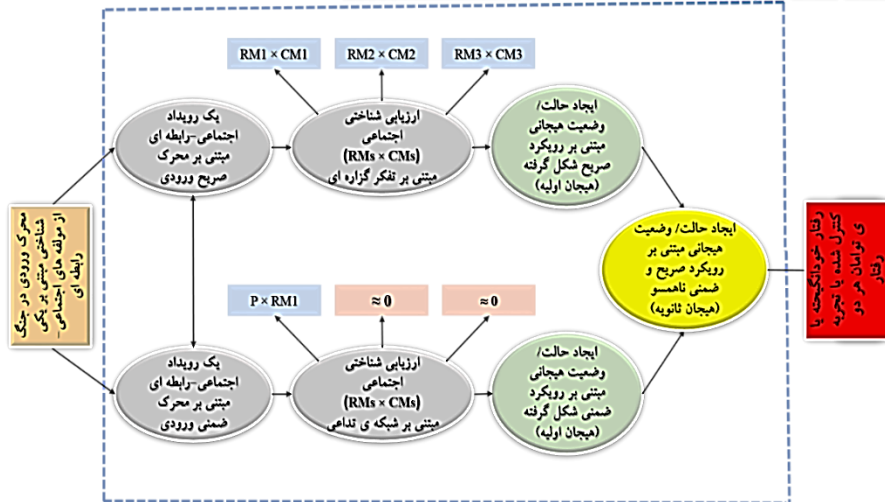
محرک ورودی در چنگ شناختی مبتنی بر یکی از مؤلفه های اجتماعی-رابطه ای

یک رویداد اجتماعی-رابطه ای مبتنی بر محرک صریح ورودی

RM1 × CM1

RM2 × CM2

RM3 × CM3

ارزیابی شناختی اجتماعی (RMs × CMs) مبتنی بر تفکر گزاره ای

ایجاد حالت/ وضعیت هیجانی مبتنی بر رویکرد صریح شکل گرفته (هیجان اولیه)

ایجاد حالت/ وضعیت هیجانی مبتنی بر رویکرد صریح و ضمنی ناهمسو (هیجان ثانویه)

رفتار خودانگیخته یا کنترل شده با تجربه ی توامان هر دو رفتار

یک رویداد اجتماعی-رابطه ای مبتنی بر محرک ضمنی ورودی

P × RM1

≈ 0

≈ 0

ارزیابی شناختی اجتماعی (RMs × CMs) مبتنی بر شبکه ی تداعی

ایجاد حالت/ وضعیت هیجانی مبتنی بر رویکرد ضمنی شکل گرفته (هیجان اولیه)